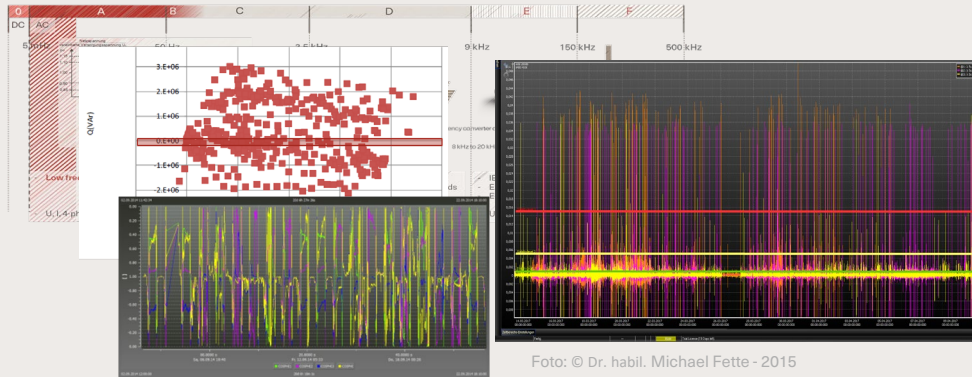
0
A
B
C
D
E
F
DC
AC
5 mHz
50 Hz
2.5 kHz
9 kHz
150 kHz
500 kHz

3.E+06
2.E+06
1.E+06
0.E+00
-1.E+06
-2.E+06
Q(VAr)

ency converter
9 kHz to 20 kH
Low fre
U, I, 4-ph
ds
IE
E
E
U

Foto: © Dr. habil. Michael Fette - 2015